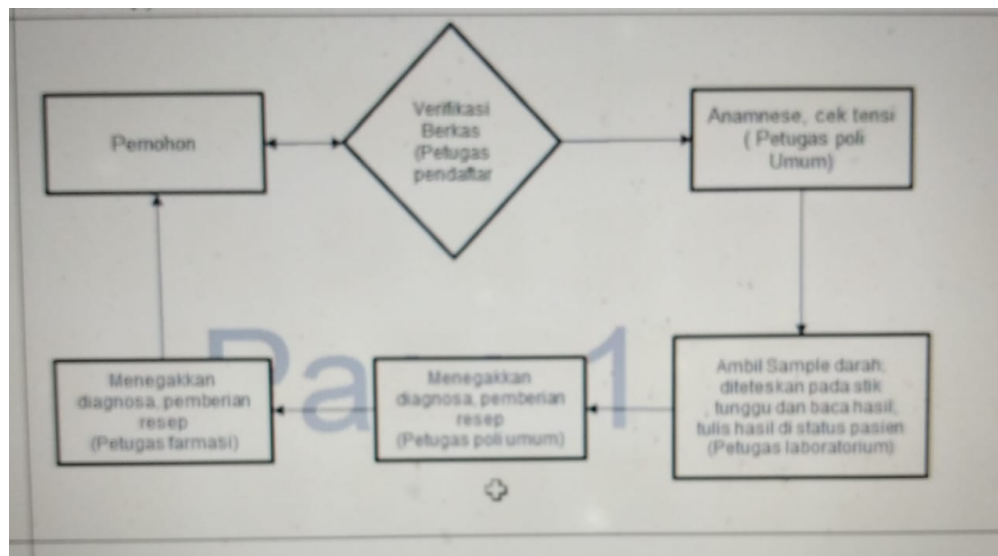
Pemohon

Verifikasi Berkas (Petugas pendaftar

Anamnese, cek tensi ( Petugas poli Umum)

Ambil Sample darah; diteteskan pada stik tunggu dan baca hasil; tulis hasil di status pasien (Petugas laboratorium)

Menegakkan diagnosa, pemberian resep (Petugas poli umum)

Menegakkan diagnosa, pemberian resep (Petugas farmasi)

Pa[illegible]1